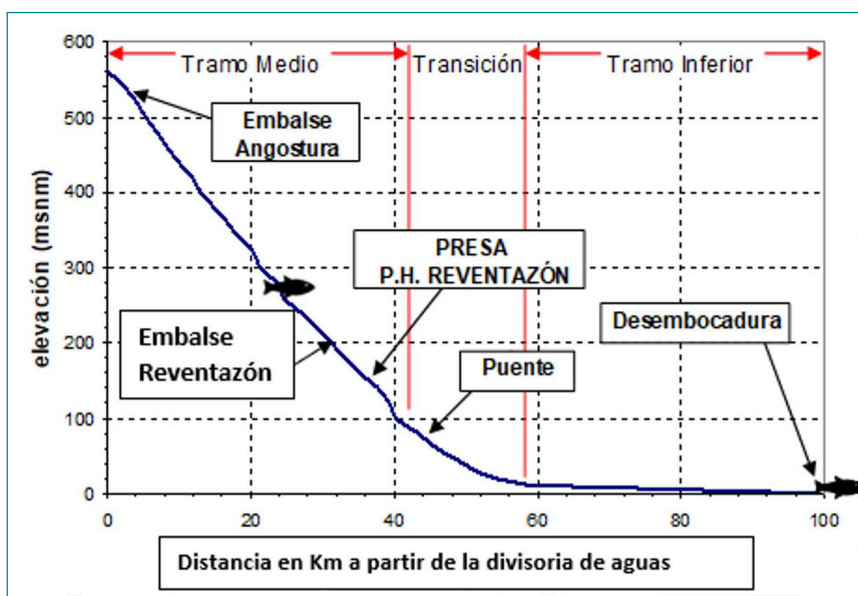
Tramo Medio
Transición
Tramo Inferior

600
500
400
300
200
100
0

elevación (msnm)

Embalse Angostura

PRESA P.H. REVENTAZÓN

Embalse Reventazón

Puente

Desembocadura

0
20
40
60
80
100

Distancia en Km a partir de la divisoria de aguas